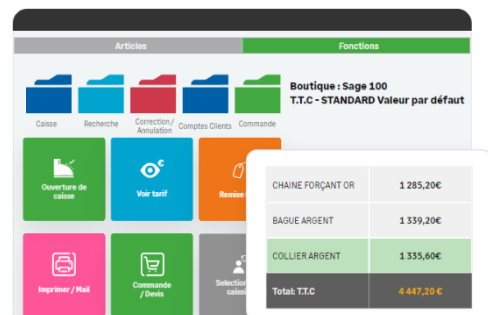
Articles

Fonctions

Caisse

Recherche

Correction / Annulation

Comptes Clients

Commande

Boutique : Sage 100
T.T.C - STANDARD Valeur par défaut

Ouverture de caisse

Voir tarif

Remise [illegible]

Imprimer / Mail

Commande / Devis

Selection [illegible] caiss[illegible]

| CHAINE FORÇANT OR | 1 285,20€ |
|---|---|
| BAGUE ARGENT | 1 339,20€ |
| COLLIER ARGENT | 1 335,60€ |
| Total: T.T.C | 4 447,20 € |